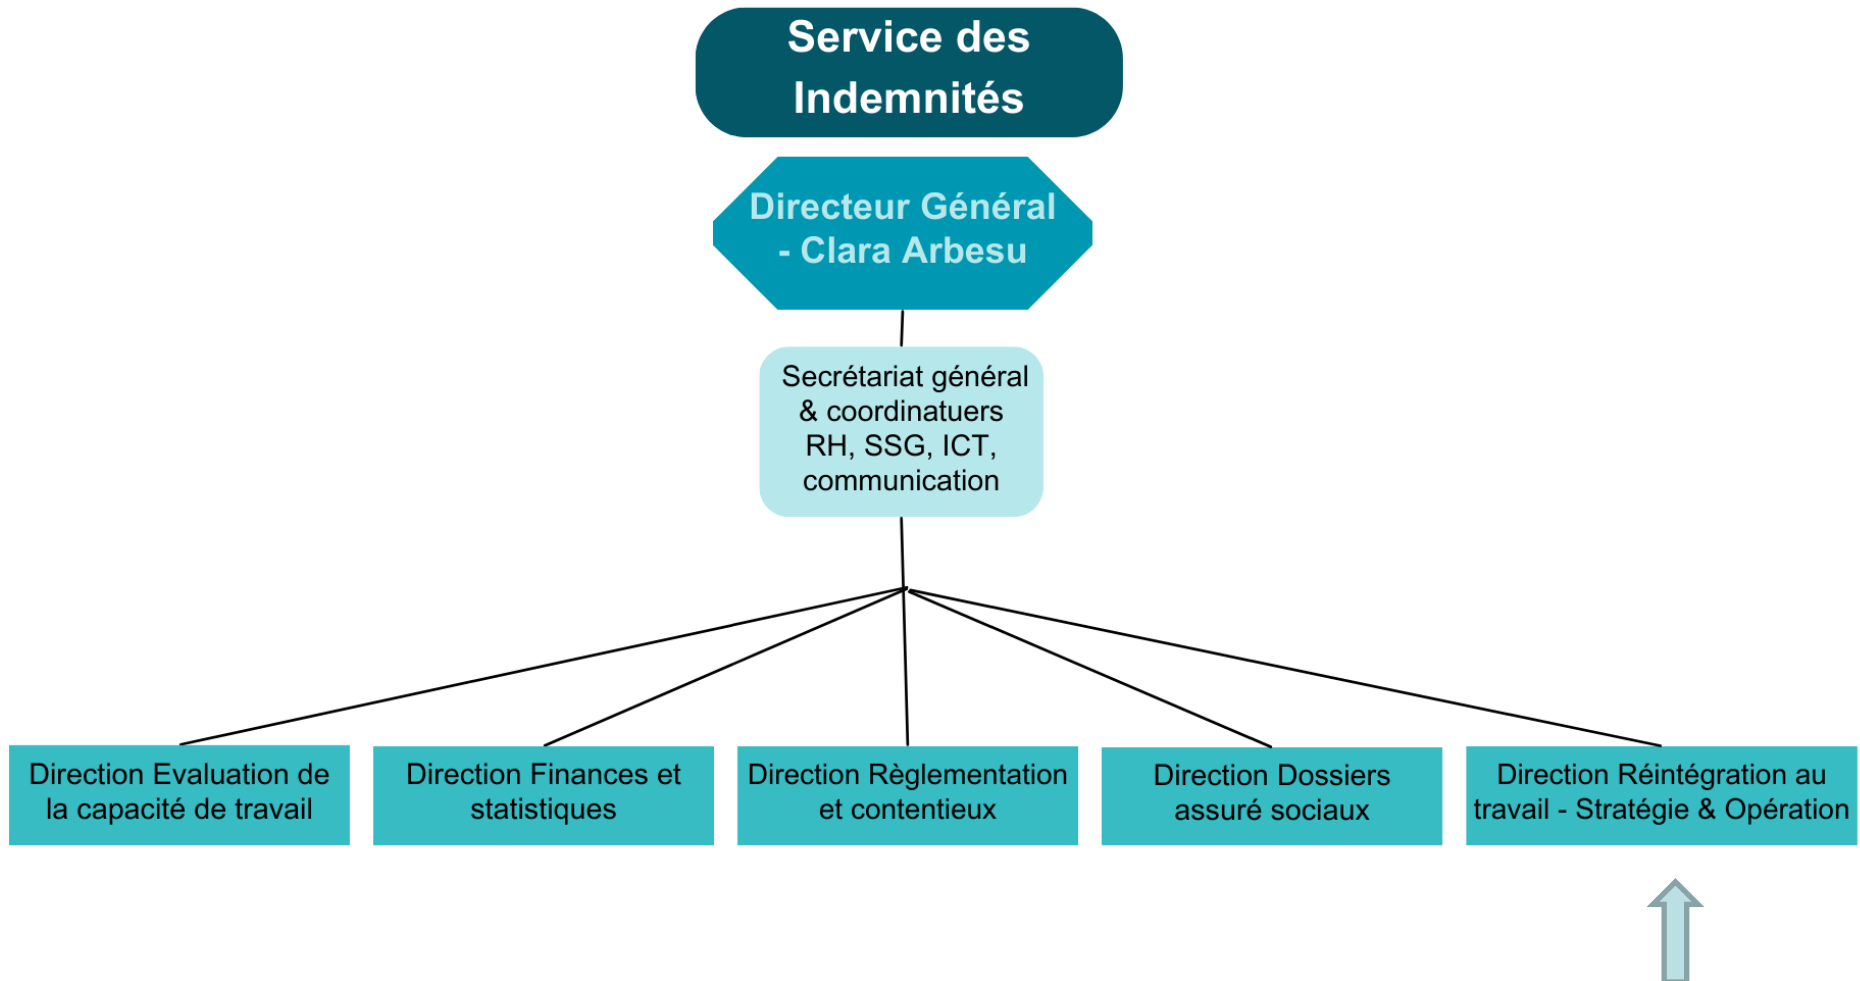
Service des Indemnités

Directeur Général - Clara Arbesu

Secrétariat général & coordinatuers RH, SSG, ICT, communication

Direction Evaluation de la capacité de travail

Direction Finances et statistiques

Direction Règlementation et contentieux

Direction Dossiers assuré sociaux

Direction Réintégration au travail - Stratégie & Opération